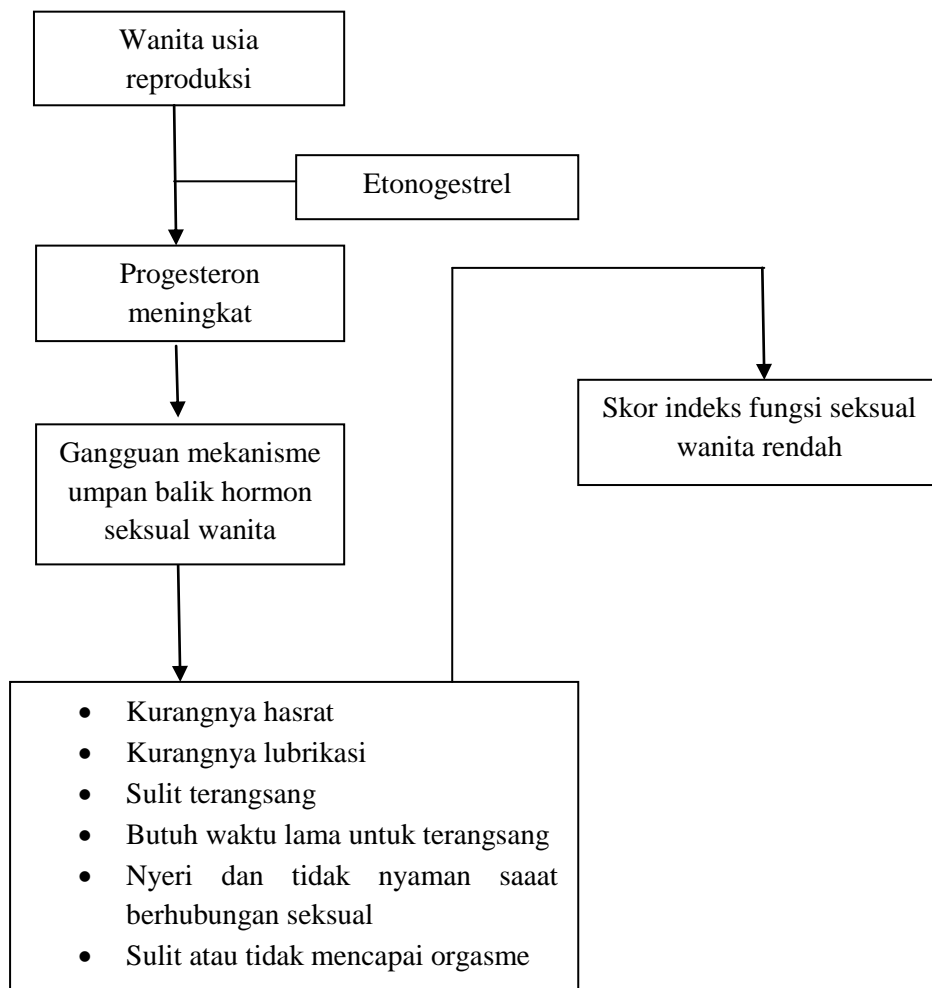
Wanita usia reproduksi

Etonogestrel

Progesteron meningkat

Skor indeks fungsi seksual wanita rendah

Gangguan mekanisme umpan balik hormon seksual wanita

- Kurangnya hasrat
- Kurangnya lubrikasi
- Sulit terangsang
- Butuh waktu lama untuk terangsang
- Nyeri dan tidak nyaman saaat berhubungan seksual
- Sulit atau tidak mencapai orgasme